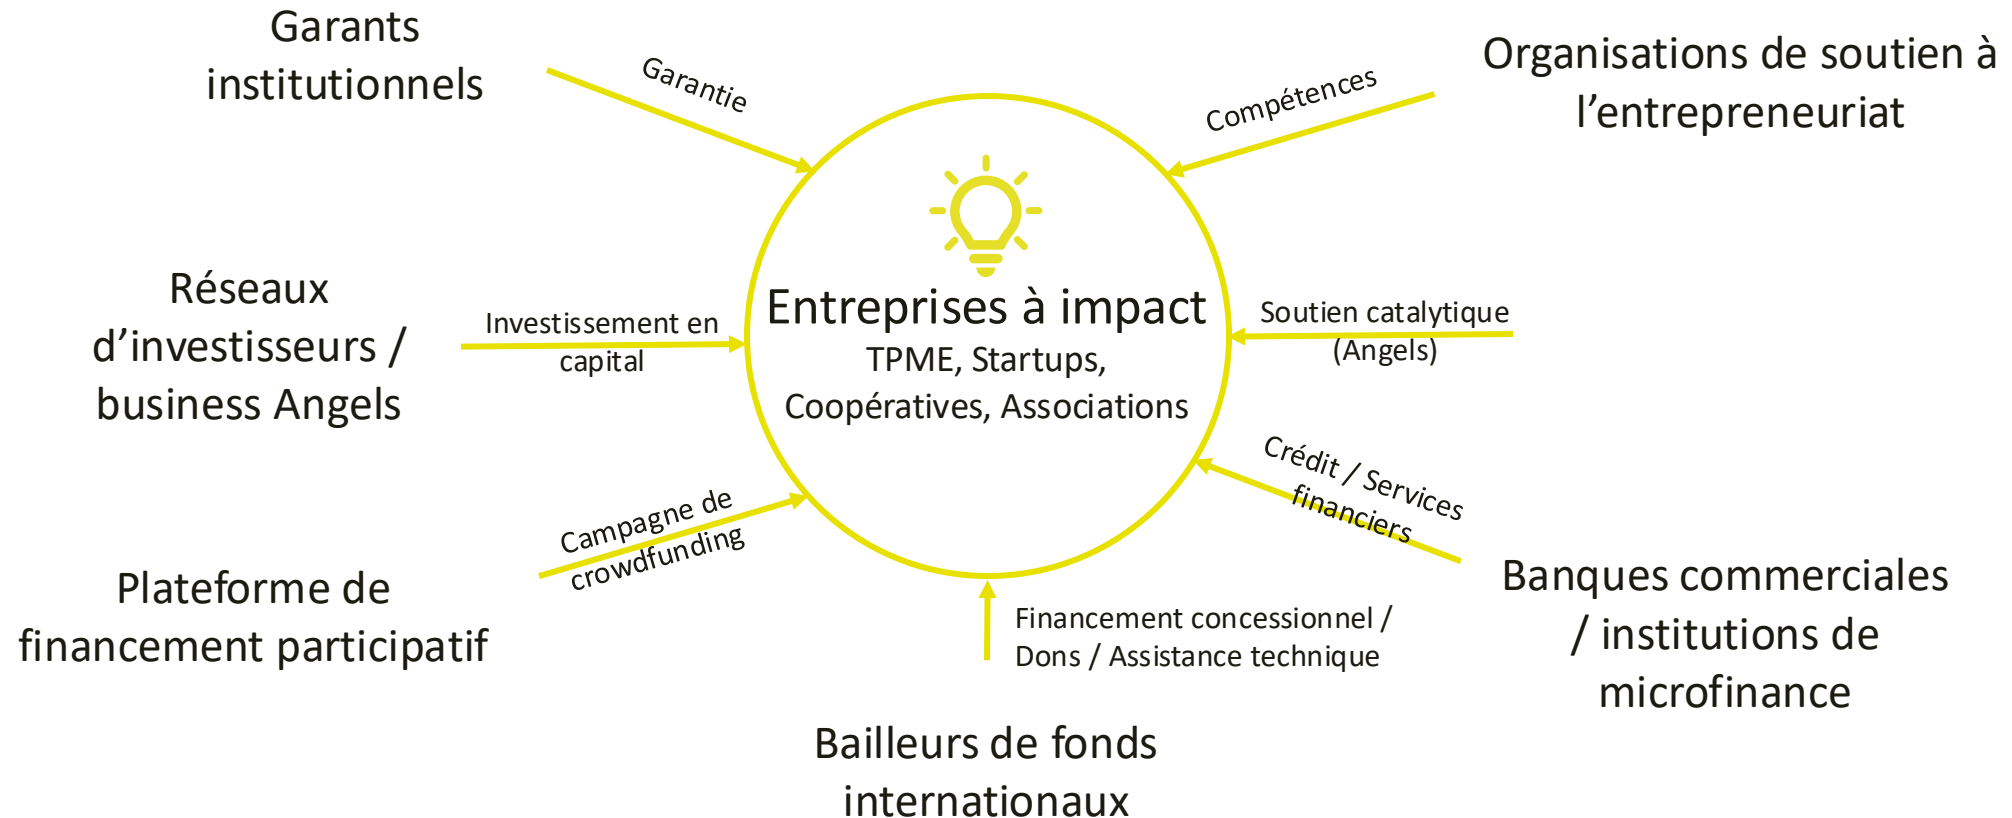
Garants institutionnels

Garantie

Compétences

Organisations de soutien à l’entrepreneuriat

Réseaux d’investisseurs / business Angels

Investissement en capital

Entreprises à impact
TPME, Startups, Coopératives, Associations

Soutien catalytique (Angels)

Crédit / Services financiers

Campagne de crowdfunding

Plateforme de financement participatif

Financement concessionnel / Dons / Assistance technique

Banques commerciales / institutions de microfinance

Bailleurs de fonds internationaux